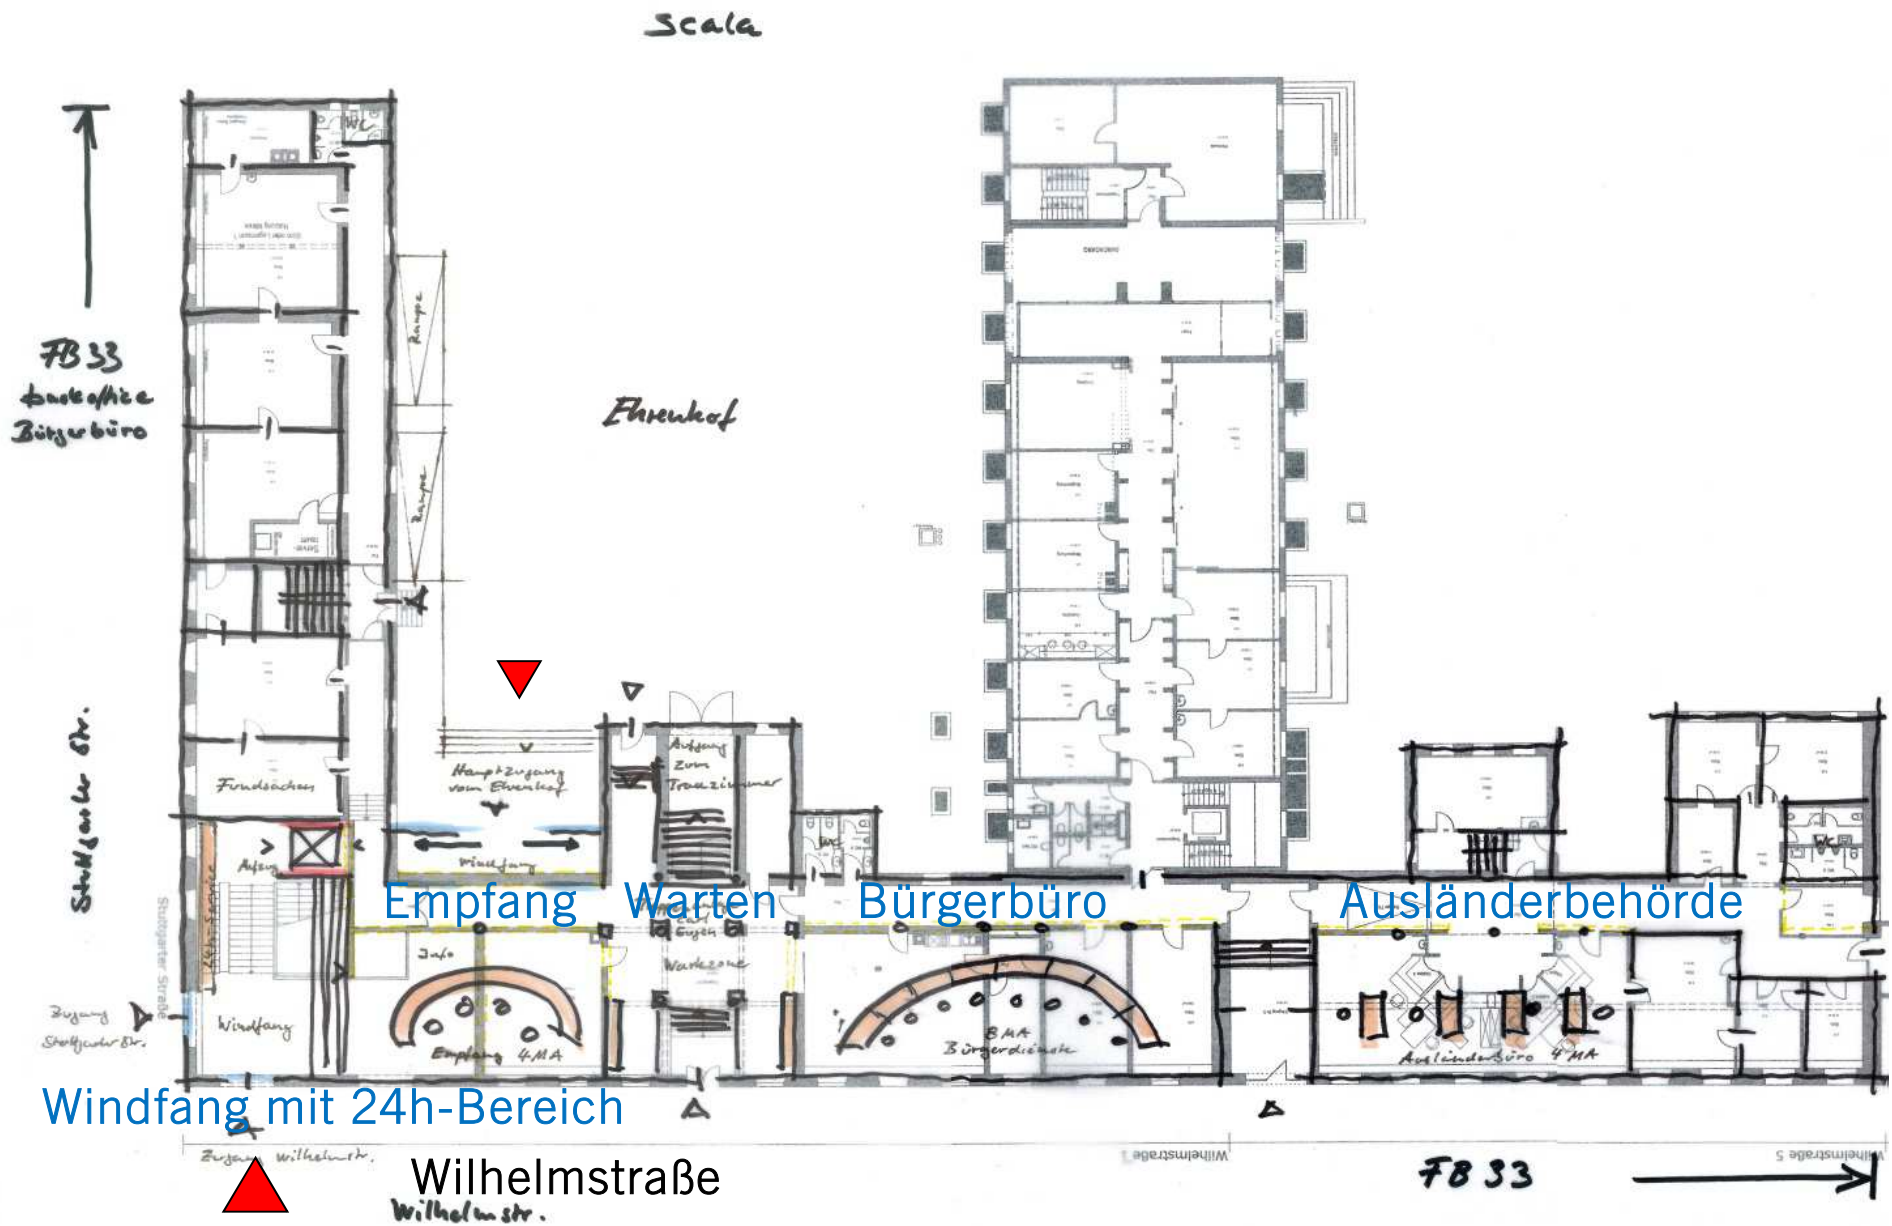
Scala

FB 33
backoffice
Bürgerbüro

Ehrenhof

Rampe

Rampe

Stuttgarter Str.

Fundsachen

Hauptzugang vom Ehrenhof

Windfang

Aufgang zum Trauzimmer

Aufzug

24h-Service

Stuttgarter Straße

Empfang

Warten

Bürgerbüro

Ausländerbehörde

Info

Eingang

Wartezone

Zugang Stuttgarter Str.

Windfang

Empfang 4MA

8MA Bürgerdienste

Ausländerbüro 4MA

Windfang mit 24h-Bereich

Zugang Wilhelmstr.

Wilhelmstraße

Wilhelmstraße

Wilhelmstraße 5

FB 33

Wilhelmstr.